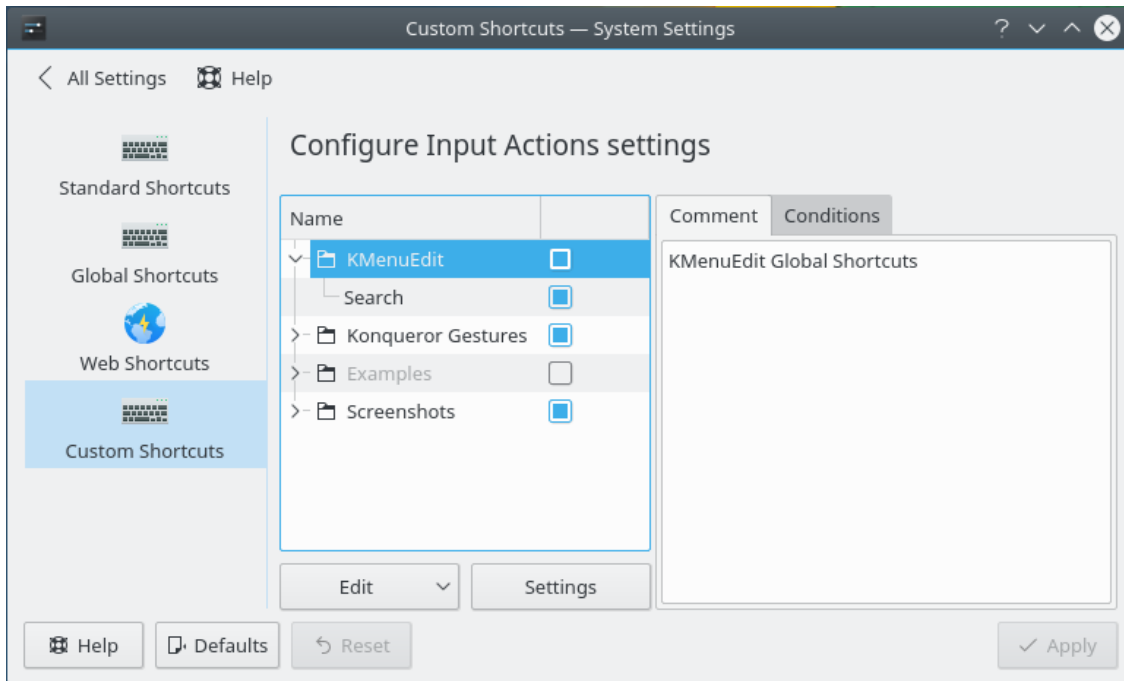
Custom Shortcuts — System Settings

All Settings Help

Standard Shortcuts

Global Shortcuts

Web Shortcuts

Custom Shortcuts

Configure Input Actions settings

Name

KMenuEdit

Search

Konqueror Gestures

Examples

Screenshots

Edit

Settings

Comment

Conditions

KMenuEdit Global Shortcuts

Help

Defaults

Reset

Apply